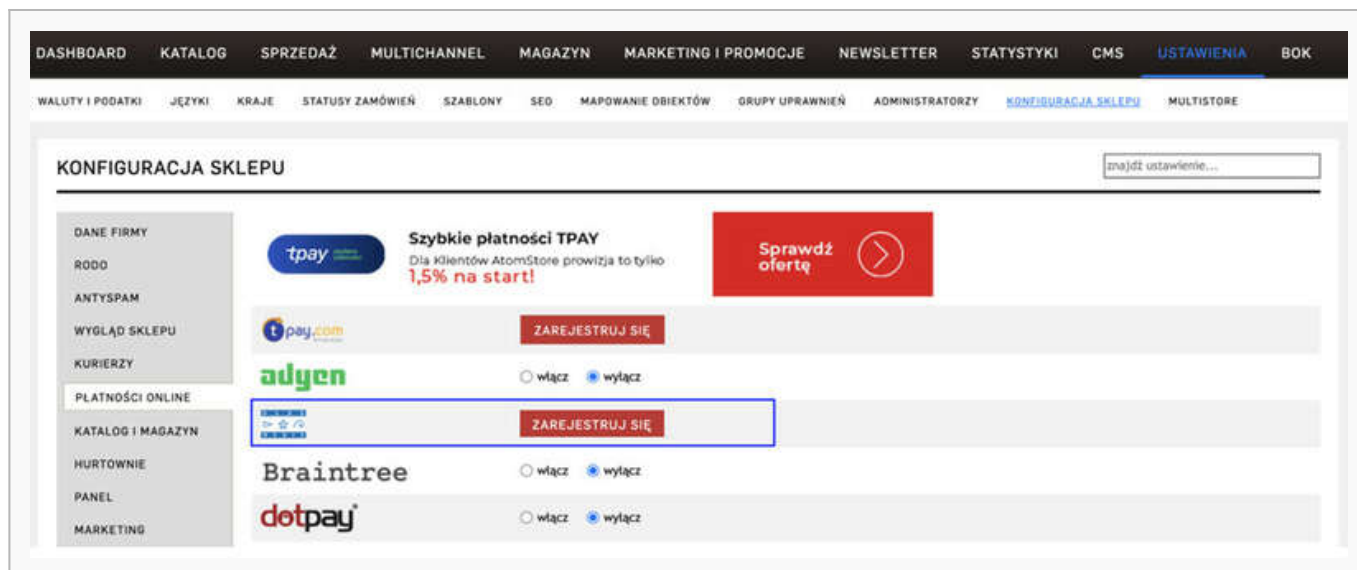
DASHBOARD KATALOG SPRZEDAŻ MULTICHANNEL MAGAZYN MARKETING I PROMOCJE NEWSLETTER STATYSTYKI CMS USTAWIENIA BOK

WALUTY I PODATKI JĘZYKI KRAJE STATUSY ZAMÓWIEŃ SZABLONY SEO MAPOWANIE OBIEKTÓW GRUPY UPRAWNIEŃ ADMINISTRATORZY KONFIGURACJA SKLEPU MULTISTORE

KONFIGURACJA SKLEPU

znajdź ustawienie...

DANE FIRMY
RODO
ANTYSPAM
WYGLĄD SKLEPU
KURIERZY
PŁATNOŚCI ONLINE
KATALOG I MAGAZYN
HURTOWNIE
PANEL
MARKETING

tpay

Szybkie płatności TPAY
Dla Klientów AtomStore prowizja to tylko
1,5% na start!

Sprawdź ofertę

tpay.com
ZAREJESTRUJ SIĘ

adyen
włącz wyłącz

ZAREJESTRUJ SIĘ

Braintree
włącz wyłącz

dotpay
włącz wyłącz